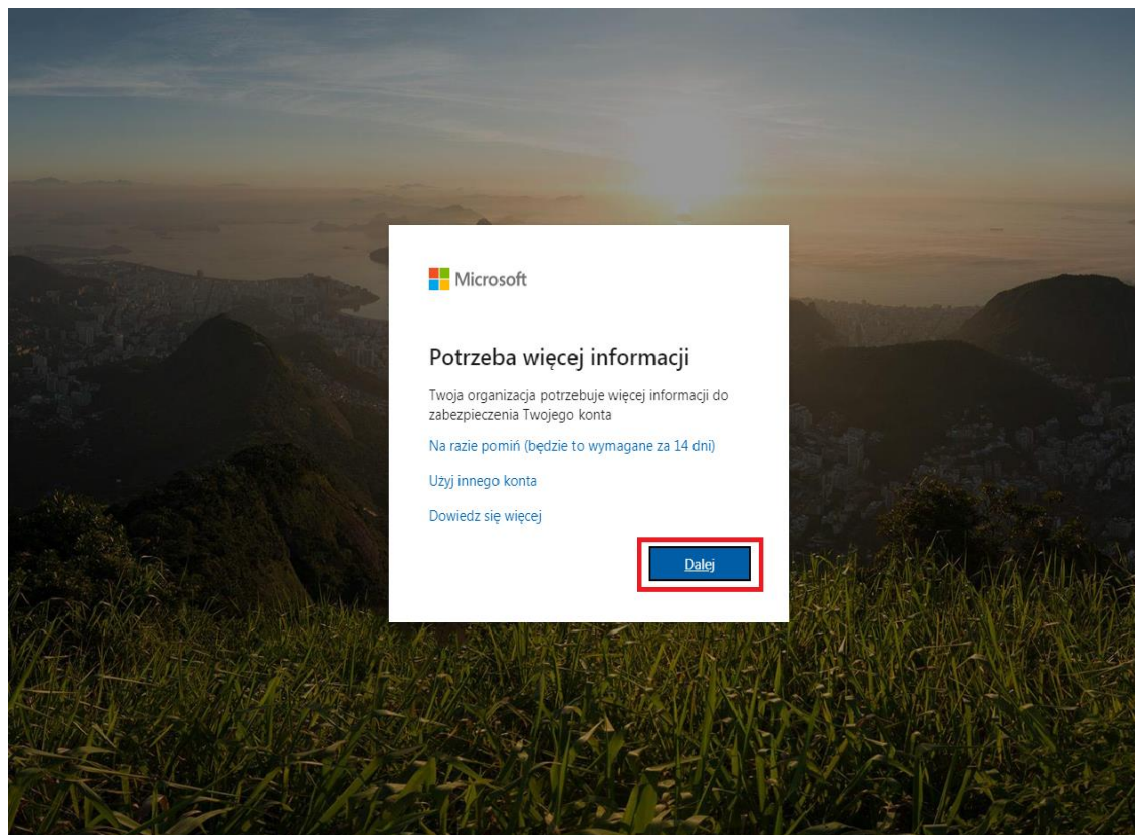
Microsoft

Potrzeba więcej informacji

Twoja organizacja potrzebuje więcej informacji do zabezpieczenia Twojego konta

Na razie pomiń (będzie to wymagane za 14 dni)

Użyj innego konta

Dowiedz się więcej

Dalej